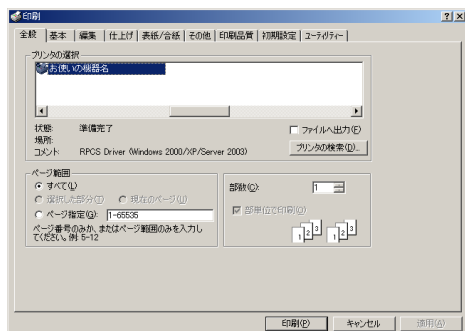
印刷

?|X

全般 | 基本 | 編集 | 仕上げ | 表紙/合紙 | その他 | 印刷品質 | 初期設定 | ユーティリティー

プリンタの選択

お使いの機器名

状態: 準備完了
場所:
コメント: RPCS Driver (Windows 2000/XP/Server 2003)

ファイルへ出力(F)

プリンタの検索(D)...

ページ範囲

すべて(L)

選択した部分(T)

現在のページ(U)

ページ指定(G): 1-65535

ページ番号のみか、またはページ範囲のみを入力してください。例: 5-12

部数(C): 1

部単位で印刷(O)

1 2 3

1 2 3

印刷(P)

キャンセル

適用(A)